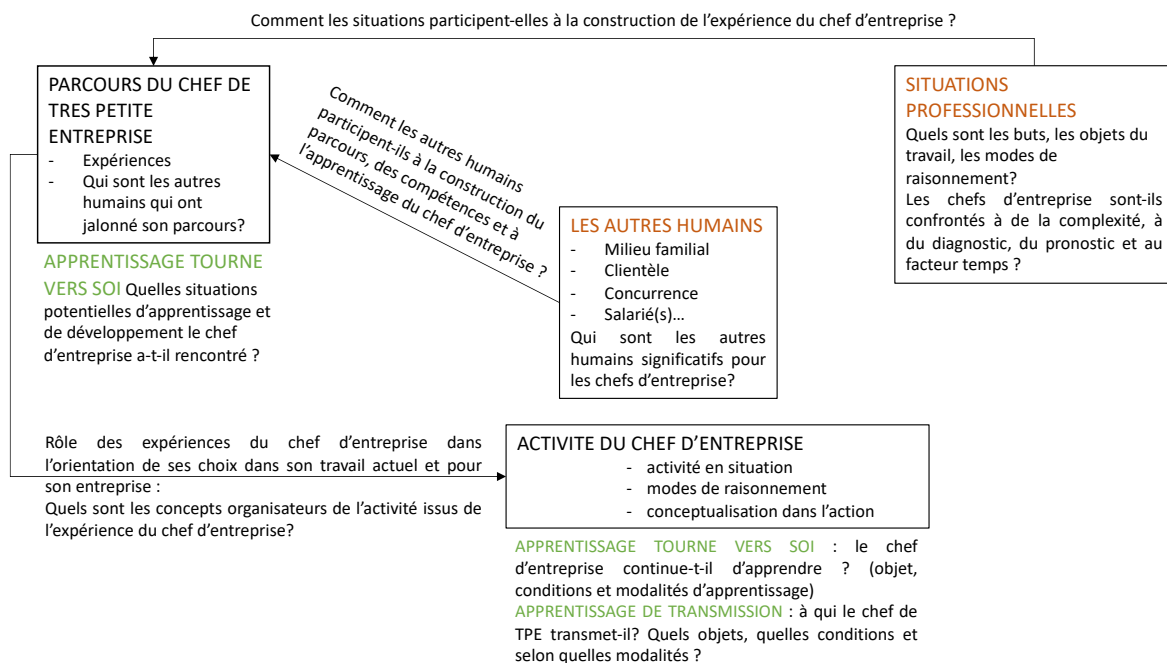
Comment les situations participent-elles à la construction de l'expérience du chef d'entreprise ?

PARCOURS DU CHEF DE TRES PETITE ENTREPRISE
- Expériences
- Qui sont les autres humains qui ont jalonné son parcours?

APPRENTISSAGE TOURNE VERS SOI Quelles situations potentielles d'apprentissage et de développement le chef d'entreprise a-t-il rencontré ?

Comment les autres humains participent-ils à la construction du parcours, des compétences et à l'apprentissage du chef d'entreprise ?

LES AUTRES HUMAINS
- Milieu familial
- Clientèle
- Concurrence
- Salarié(s)…
Qui sont les autres humains significatifs pour les chefs d'entreprise?

SITUATIONS PROFESSIONNELLES
Quels sont les buts, les objets du travail, les modes de raisonnement?
Les chefs d'entreprise sont-ils confrontés à de la complexité, à du diagnostic, du pronostic et au facteur temps ?

Rôle des expériences du chef d'entreprise dans l'orientation de ses choix dans son travail actuel et pour son entreprise :
Quels sont les concepts organisateurs de l'activité issus de l'expérience du chef d'entreprise?

ACTIVITE DU CHEF D'ENTREPRISE
- activité en situation
- modes de raisonnement
- conceptualisation dans l'action

APPRENTISSAGE TOURNE VERS SOI : le chef d'entreprise continue-t-il d'apprendre ? (objet, conditions et modalités d'apprentissage)
APPRENTISSAGE DE TRANSMISSION : à qui le chef de TPE transmet-il? Quels objets, quelles conditions et selon quelles modalités ?